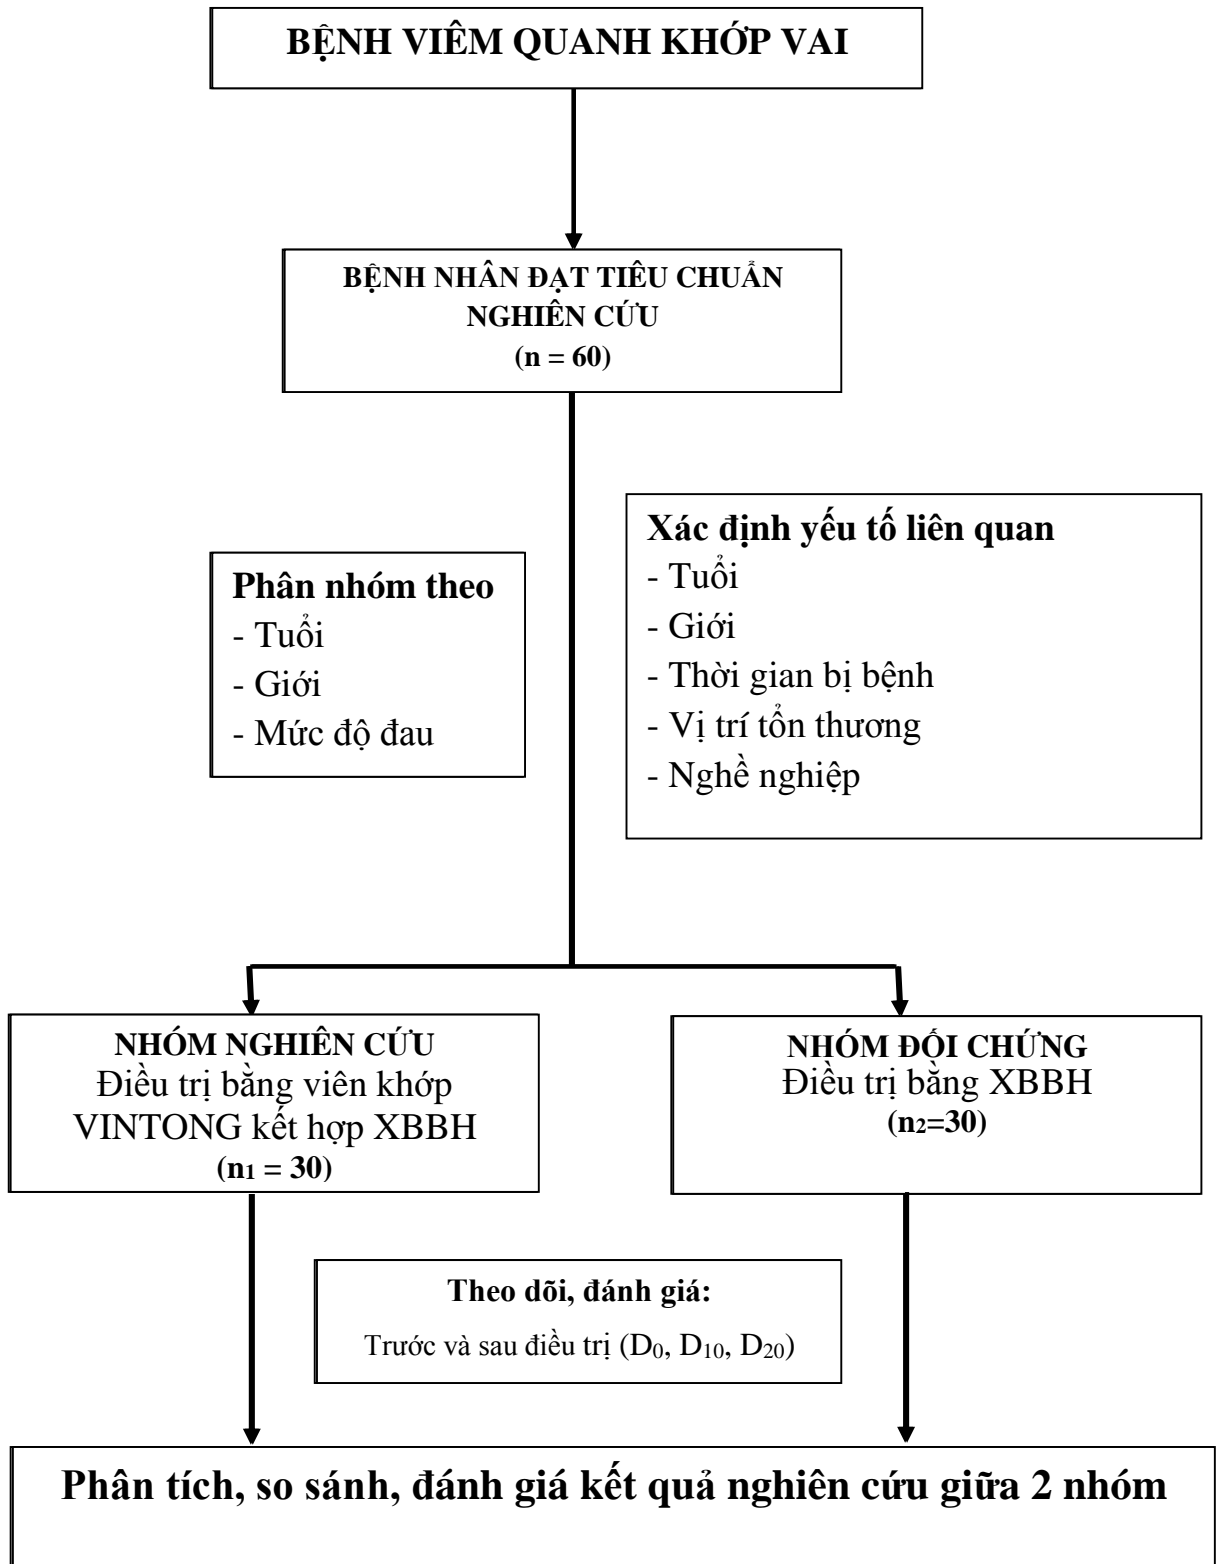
BỆNH VIÊM QUANH KHỚP VAI

BỆNH NHÂN ĐẠT TIÊU CHUẨN NGHIÊN CỨU
(n = 60)

Phân nhóm theo
- Tuổi
- Giới
- Mức độ đau

Xác định yếu tố liên quan
- Tuổi
- Giới
- Thời gian bị bệnh
- Vị trí tổn thương
- Nghề nghiệp

NHÓM NGHIÊN CỨU
Điều trị bằng viên khớp VINTONG kết hợp XBBH
($n_1$ = 30)

NHÓM ĐỐI CHỨNG
Điều trị bằng XBBH
($n_2$=30)

Theo dõi, đánh giá:
Trước và sau điều trị ($D_0$, $D_{10}$, $D_{20}$)

Phân tích, so sánh, đánh giá kết quả nghiên cứu giữa 2 nhóm